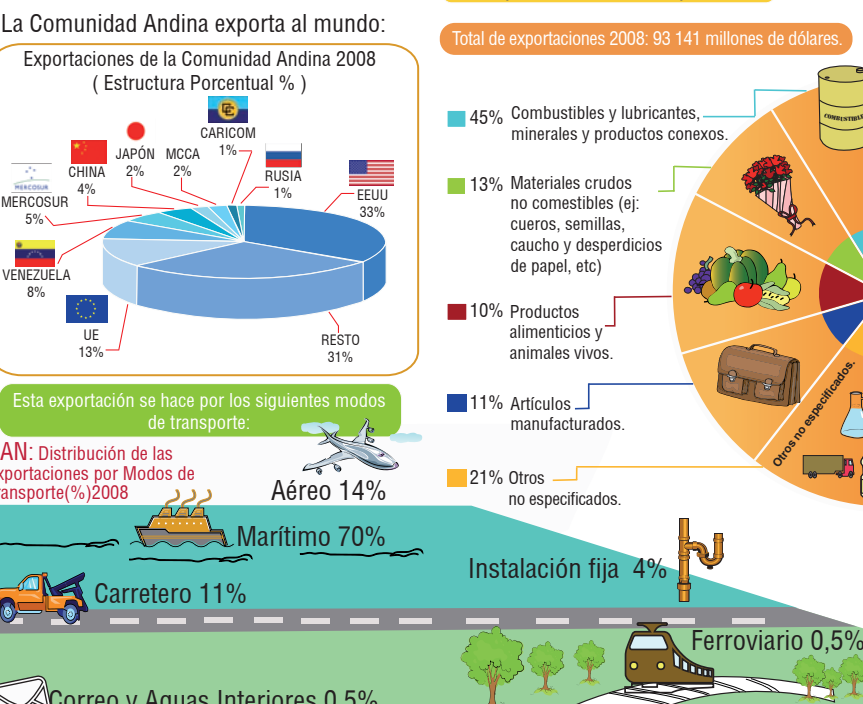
La Comunidad Andina exporta al mundo:

Exportaciones de la Comunidad Andina 2008
( Estructura Porcentual % )

CARICOM
1%

JAPÓN
2%

MCCA
2%

CHINA
4%

RUSIA
1%

EEUU
33%

MERCOSUR

MERCOSUR
5%

VENEZUELA
8%

UE
13%

RESTO
31%

Esta exportación se hace por los siguientes modos de transporte:

AN: Distribución de las exportaciones por Modos de transporte(%)2008

Aéreo 14%

Marítimo 70%

Carretero 11%

Correo y Aguas Interiores 0,5%

Total de exportaciones 2008: 93 141 millones de dólares.

45% Combustibles y lubricantes, minerales y productos conexos.

13% Materiales crudos no comestibles (ej: cueros, semillas, caucho y desperdicios de papel, etc)

10% Productos alimenticios y animales vivos.

11% Artículos manufacturados.

21% Otros no especificados.

COMBUSTIBLE

Otros no especificados.

Instalación fija 4%

Ferroviario 0,5%